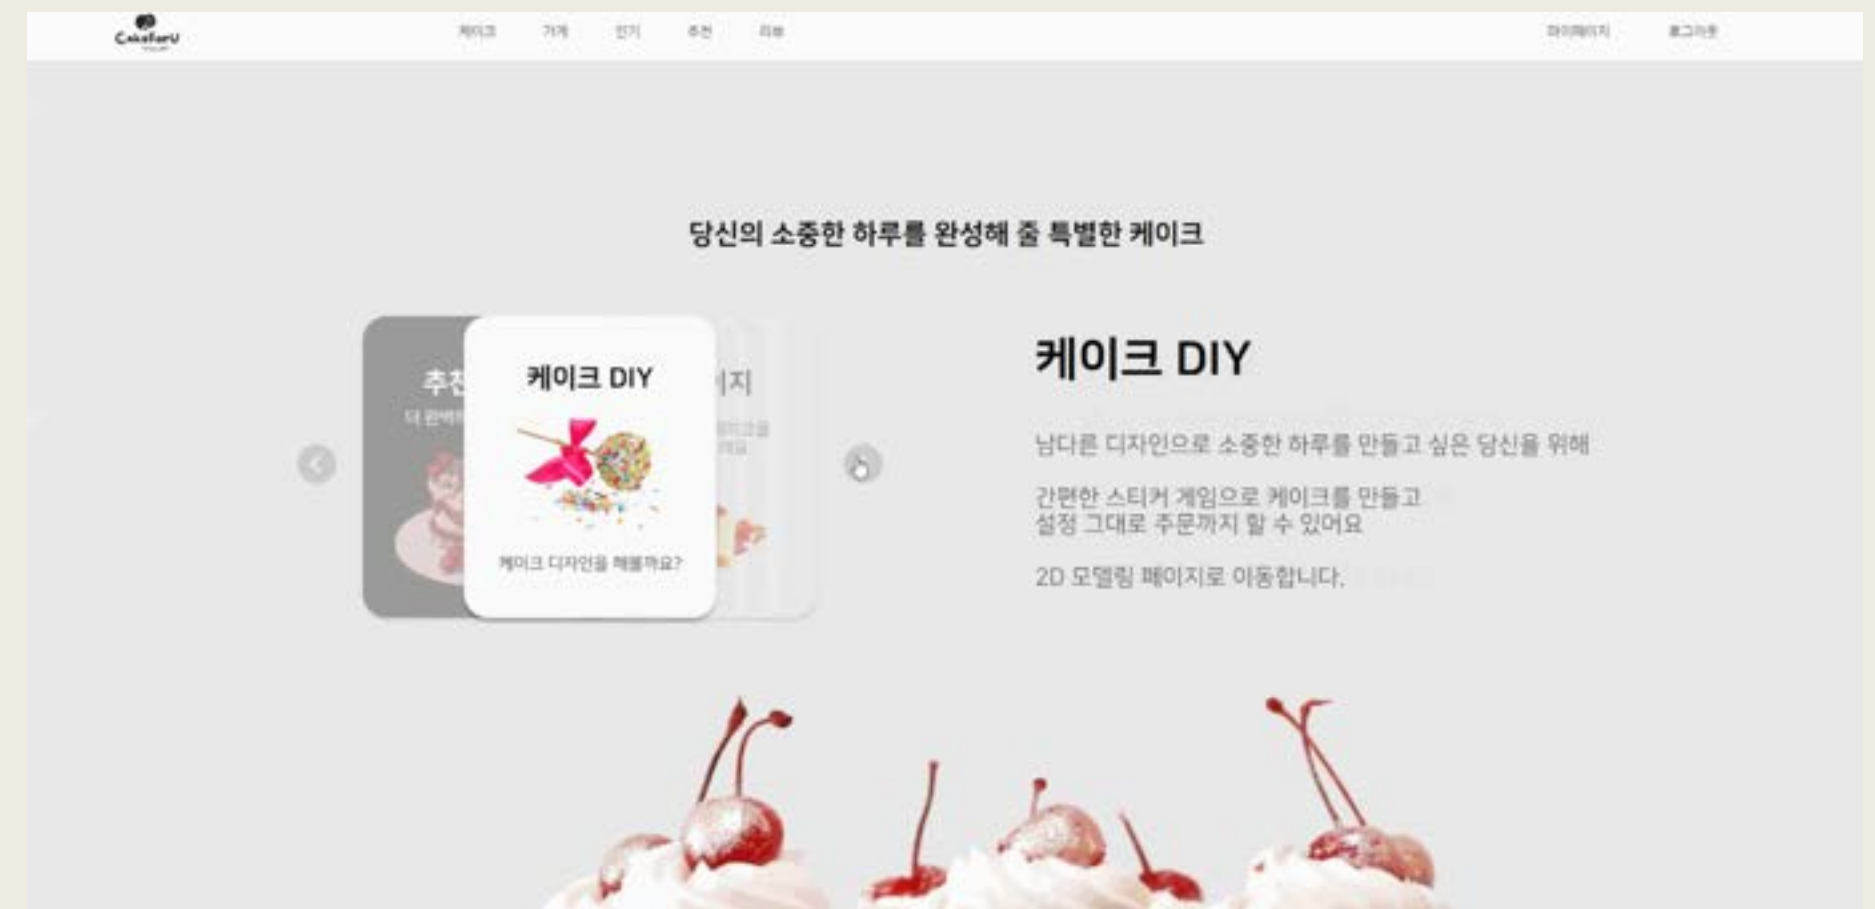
CakeforU

케이크 가게 인기 추천 리뷰

마이페이지 로그아웃

당신의 소중한 하루를 완성해 줄 특별한 케이크

추천
더 완벽한

케이크 DIY

케이크 디자인을 해볼까요?

지

케이크 DIY

남다른 디자인으로 소중한 하루를 만들고 싶은 당신을 위해

간편한 스티커 게임으로 케이크를 만들고 설정 그대로 주문까지 할 수 있어요

2D 모델링 페이지로 이동합니다.